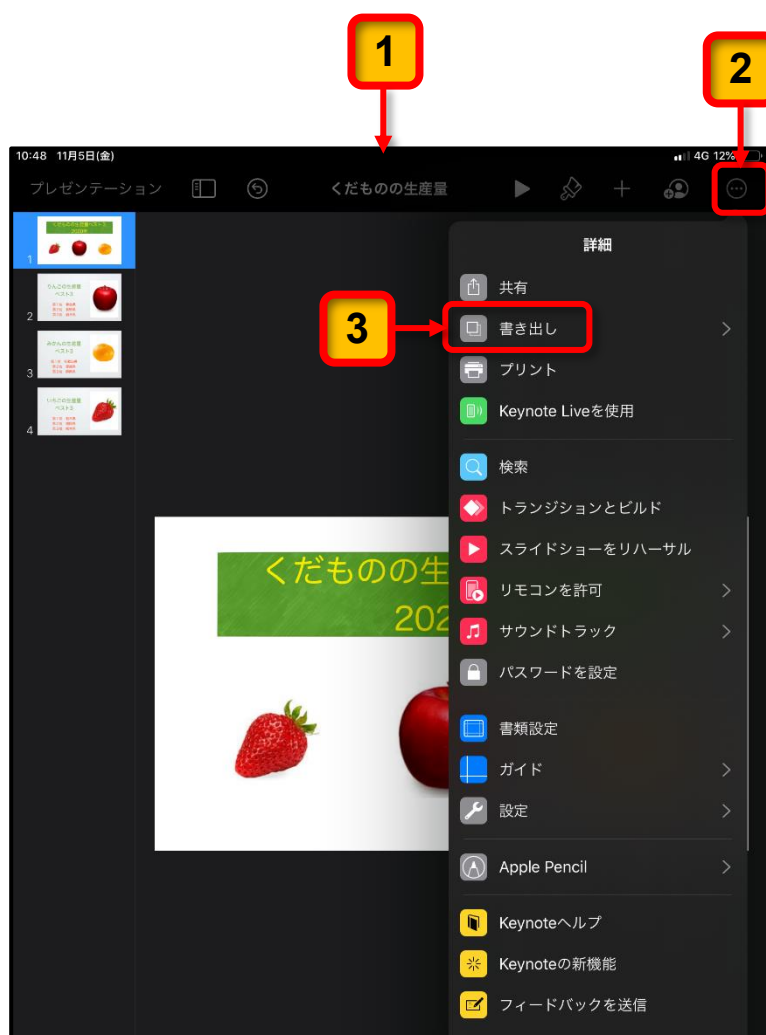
1

2

10:48 11月5日(金)

4G 12%

プレゼンテーション

くだものの生産量

1

2

3

4

詳細

共有

3

書き出し

プリント

Keynote Liveを使用

検索

トランジションとビルド

スライドショーをリハーサル

リモコンを許可

サウンドトラック

パスワードを設定

書類設定

ガイド

設定

Apple Pencil

Keynoteヘルプ

Keynoteの新機能

フィードバックを送信

くだものの生

202